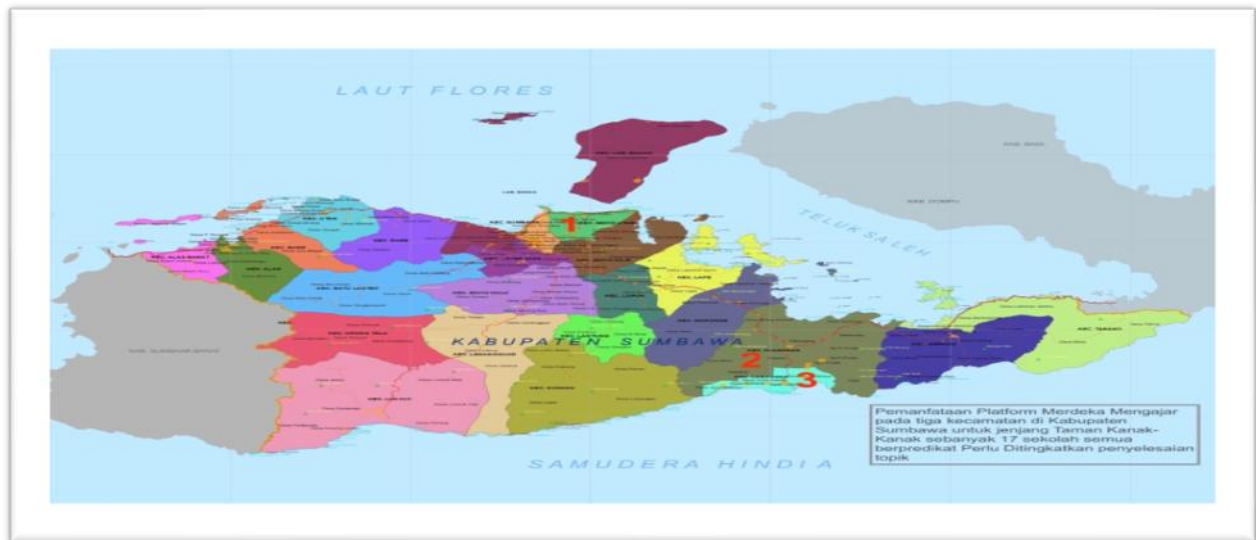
LAUT FLORES

TELUK SALEH

1

KABUPATEN SUMBAWA

2

3

SAMUDERA HINDIA

Pemanfaatan Platform Merdeka Mengajar pada tiga kecamatan di Kabupaten Sumbawa untuk jenjang Taman Kanak-Kanak sebanyak 17 sekolah semua berpredikat Perlu Ditingkatkan penyelesaian topik